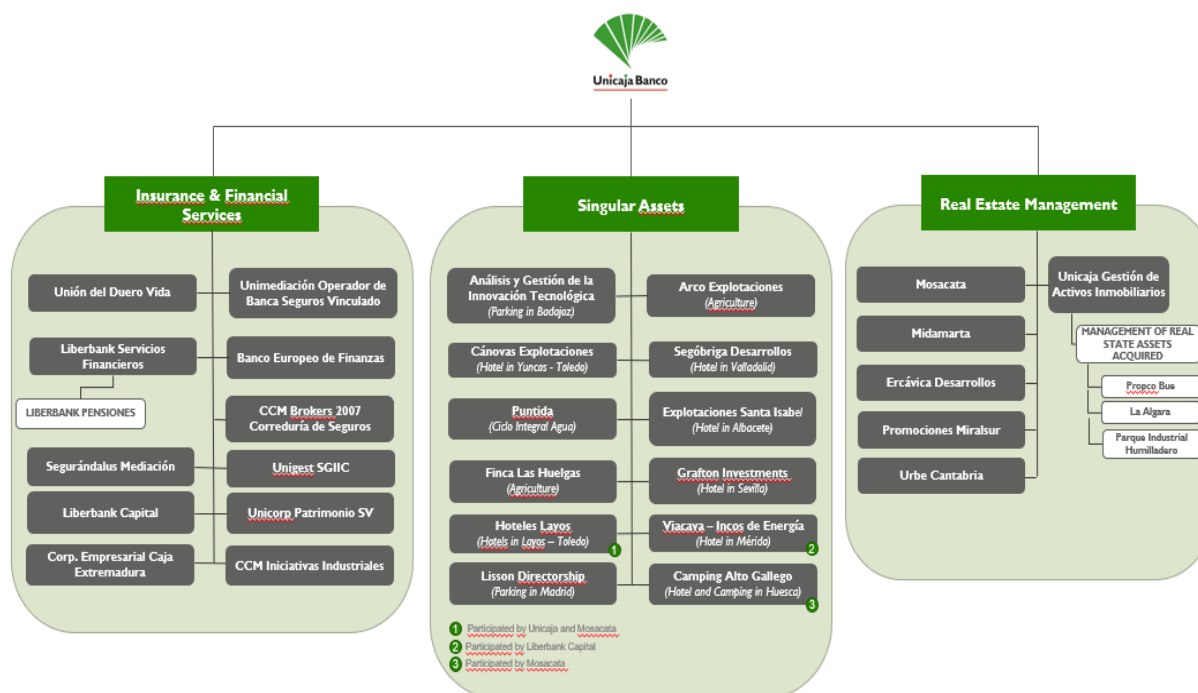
Unicaja Banco

Insurance & Financial Services

Unión del Duero Vida

Unimediación Operador de Banca Seguros Vinculado

Liberbank Servicios Financieros

LIBERBANK PENSIONES

Banco Europeo de Finanzas

CCM Brokers 2007 Correduría de Seguros

Segurándalus Mediación

Unigest SGIIC

Liberbank Capital

Unicorp Patrimonio SV

Corp. Empresarial Caja Extremadura

CCM Iniciativas Industriales

Singular Assets

Análisis y Gestión de la Innovación Tecnológica (Parking in Badajoz)

Arco Explotaciones (Agriculture)

Cánovas Explotaciones (Hotel in Yuncos - Toledo)

Segóbriga Desarrollos (Hotel in Valladolid)

Puntida (Ciclo Integral Agua)

Explotaciones Santa Isabel (Hotel in Albacete)

Finca Las Huelgas (Agriculture)

Grafton Investments (Hotel in Sevilla)

Hoteles Layos (Hotels in Layos – Toledo) 1

Viacava – Incos de Energía (Hotel in Mérida) 2

Lisson Directorship (Parking in Madrid)

Camping Alto Gallego (Hotel and Camping in Huesca) 3

1 Participated by Unicaja and Mosacata
2 Participated by Liberbank Capital
3 Participated by Mosacata

Real Estate Management

Mosacata

Unicaja Gestión de Activos Inmobiliarios

Midamarta

MANAGEMENT OF REAL STATE ASSETS ACQUIRED

Propco Bue

Ercávica Desarrollos

La Algara

Promociones Miralsur

Parque Industrial Humilladero

Urbe Cantabria